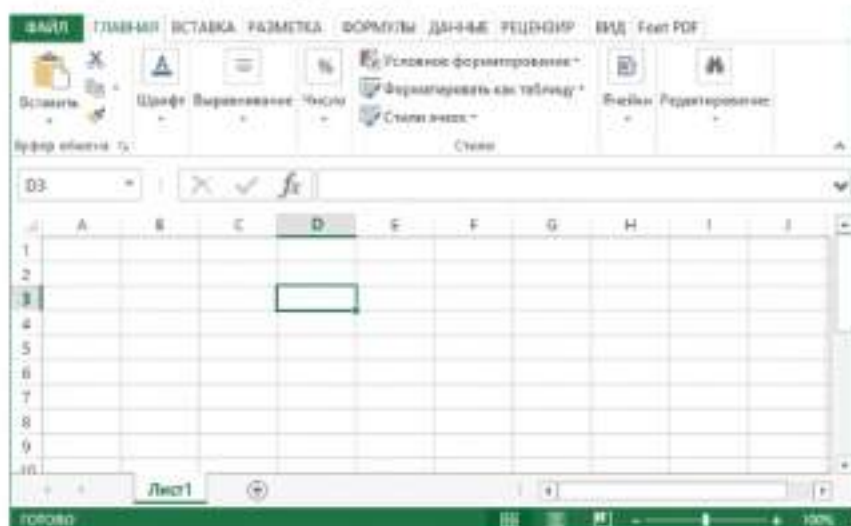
ФАЙЛ ГЛАВНАЯ ВСТАВКА РАЗМЕТКА ФОРМУЛЫ ДАННЫЕ РЕЦЕНЗИР ВИД Foxit PDF

Вставить

Буфер обмена

Шрифт Выравнивание Число

Условное форматирование
Форматировать как таблицу
Стили ячеек

Стили

Ячейки Редактирование

D3

$f_x$

| | A | B | C | D | E | F | G | H | I | J |
|---|---|---|---|---|---|---|---|---|---|---|
| 1 | | | | | | | | | | |
| 2 | | | | | | | | | | |
| 3 | | | | | | | | | | |
| 4 | | | | | | | | | | |
| 5 | | | | | | | | | | |
| 6 | | | | | | | | | | |
| 7 | | | | | | | | | | |
| 8 | | | | | | | | | | |
| 9 | | | | | | | | | | |
| 10 | | | | | | | | | | |

Лист1

ГОТОВО

100%